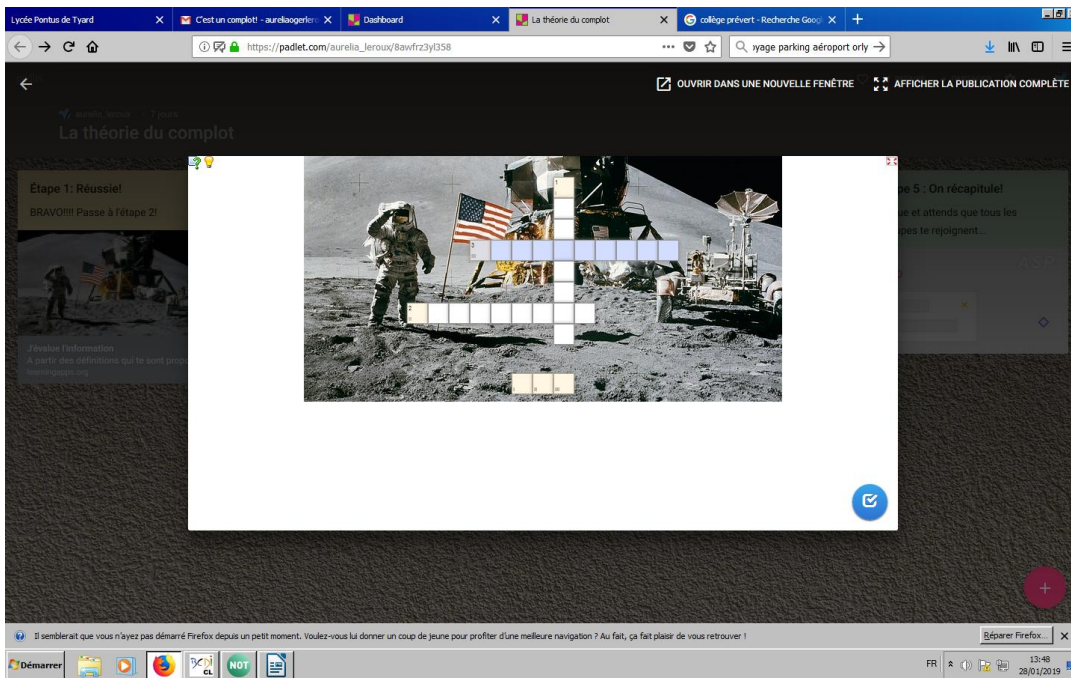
Lycée Pontus de Tyard
C'est un complot! - aureliaogerler
Dashboard
La théorie du complot
collège prévert - Recherche Googl

https://padlet.com/aurelia_leroux/8awfrz3yl358

yage parking aéroport orly

OUVRIR DANS UNE NOUVELLE FENÊTRE
AFFICHER LA PUBLICATION COMPLÈTE

aurelia_leroux 7 jours

La théorie du complot

Étape 1: Réussie!

BRAVO!!!! Passe à l'étape 2!

J'évalue l'information

A partir des définitions qui te sont prop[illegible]

learningapps.org

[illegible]pe 5 : On récapitule!

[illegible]ue et attends que tous les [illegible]pes te rejoignent...

Il semblerait que vous n'ayez pas démarré Firefox depuis un petit moment. Voulez-vous lui donner un coup de jeune pour profiter d'une meilleure navigation ? Au fait, ça fait plaisir de vous retrouver !

Réparer Firefox...

Démarrer

NOT

FR

13:48
28/01/2019